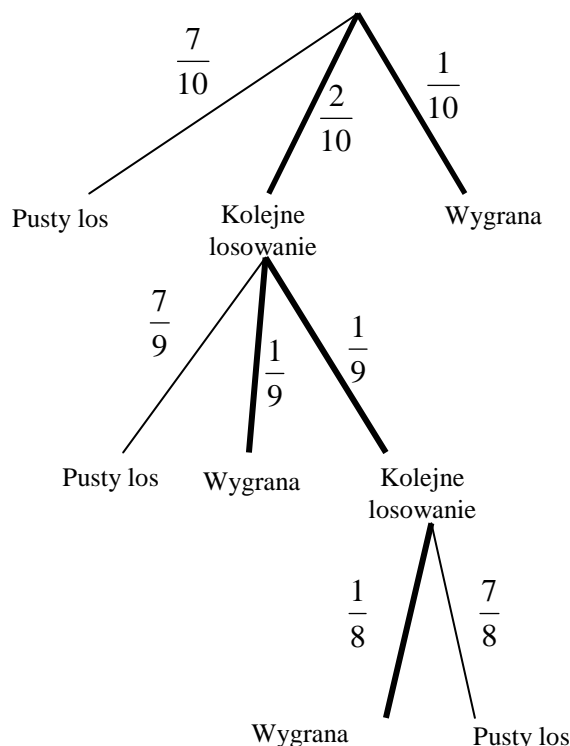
$\frac{7}{10}$ $\frac{2}{10}$ $\frac{1}{10}$

Pusty los Kolejne losowanie Wygrana

$\frac{7}{9}$ $\frac{1}{9}$ $\frac{1}{9}$

Pusty los Wygrana Kolejne losowanie

$\frac{1}{8}$ $\frac{7}{8}$

Wygrana Pusty los